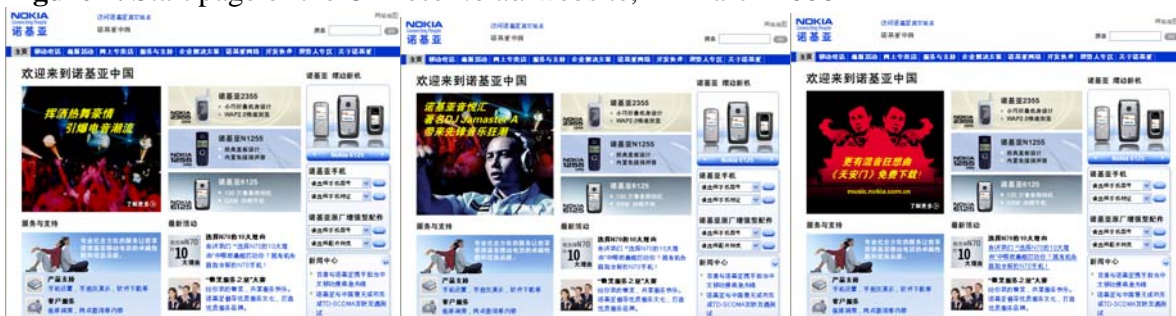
NOKIA Connecting People 诺基亚

欢迎来到诺基亚中国

挥洒热舞豪情 引爆电音潮流

诺基亚2355

诺基亚N1255

诺基亚6125

服务与支持

最新活动

产品支持

客户服务

诺基亚 摆动新机

诺基亚手机

诺基亚原厂增强型配件

新闻中心

NOKIA Connecting People 诺基亚

欢迎来到诺基亚中国

诺基亚音悦汇 著名DJ Jamaster A 带来先锋音乐狂潮

诺基亚2355

诺基亚N1255

诺基亚6125

服务与支持

最新活动

NOKIA Connecting People 诺基亚

欢迎来到诺基亚中国

更有混音往昔曲 《天安门》免费下载！

music.nokia.com.cn

诺基亚2355

诺基亚N1255

诺基亚6125

服务与支持

最新活动

诺基亚 摆动新机

诺基亚手机

诺基亚原厂增强型配件

新闻中心